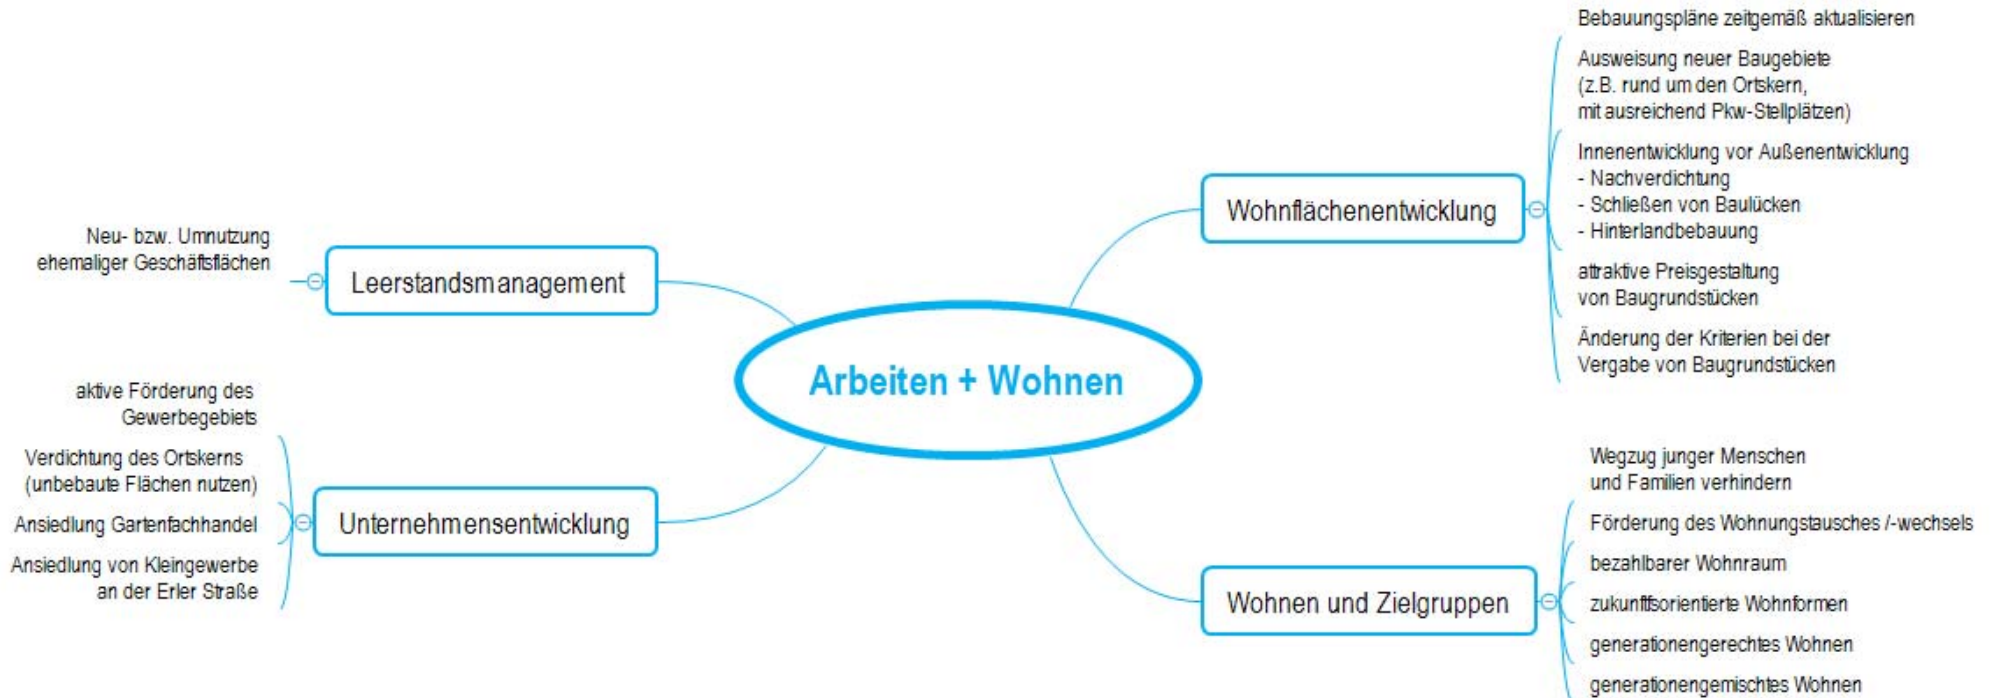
Arbeiten + Wohnen

Leerstandsmanagement

Neu- bzw. Umnutzung ehemaliger Geschäftsflächen

Unternehmensentwicklung

aktive Förderung des Gewerbegebiets

Verdichtung des Ortskerns (unbebaute Flächen nutzen)

Ansiedlung Gartenfachhandel

Ansiedlung von Kleingewerbe an der Erler Straße

Wohnflächenentwicklung

Bebauungspläne zeitgemäß aktualisieren

Ausweisung neuer Baugebiete (z.B. rund um den Ortskern, mit ausreichend Pkw-Stellplätzen)

Innenentwicklung vor Außenentwicklung
- Nachverdichtung
- Schließen von Baulücken
- Hinterlandbebauung

attraktive Preisgestaltung von Baugrundstücken

Änderung der Kriterien bei der Vergabe von Baugrundstücken

Wohnen und Zielgruppen

Wegzug junger Menschen und Familien verhindern

Förderung des Wohnungstausches /-wechsels

bezahlbarer Wohnraum

zukunftsorientierte Wohnformen

generationengerechtes Wohnen

generationengemischtes Wohnen